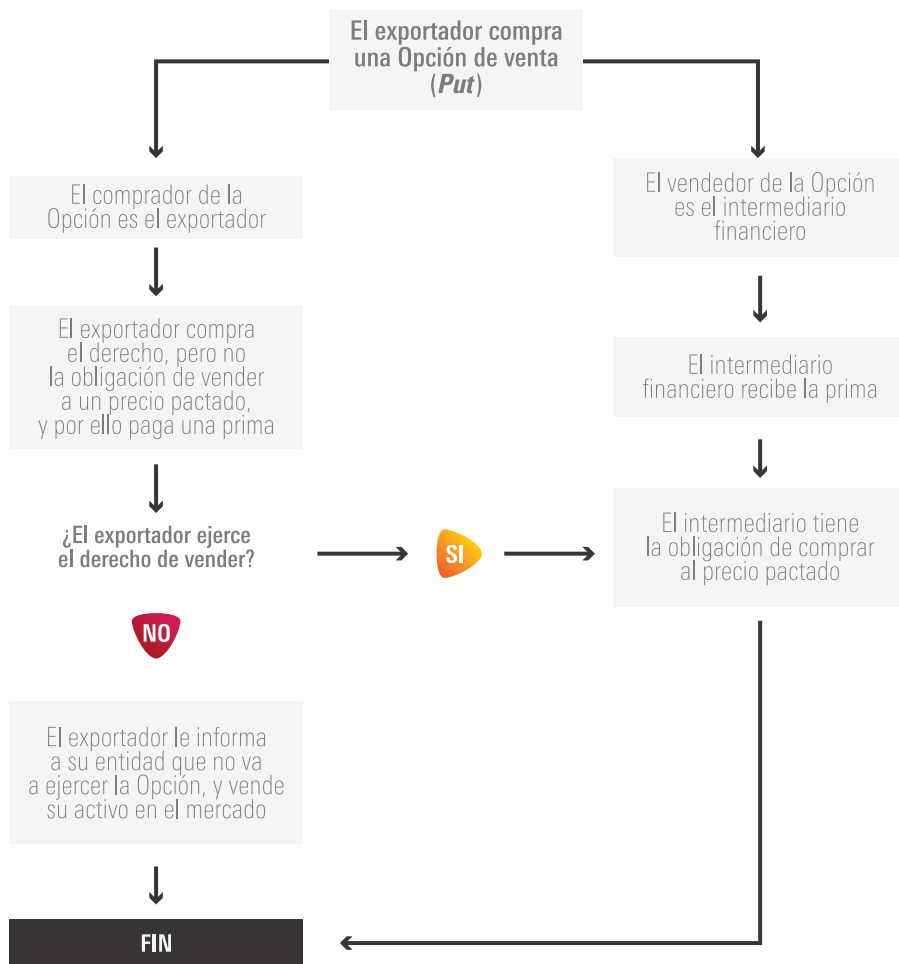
El exportador compra una Opción de venta (*Put*)

El comprador de la Opción es el exportador

El exportador compra el derecho, pero no la obligación de vender a un precio pactado, y por ello paga una prima

¿El exportador ejerce el derecho de vender?

SI

NO

El exportador le informa a su entidad que no va a ejercer la Opción, y vende su activo en el mercado

FIN

El vendedor de la Opción es el intermediario financiero

El intermediario financiero recibe la prima

El intermediario tiene la obligación de comprar al precio pactado